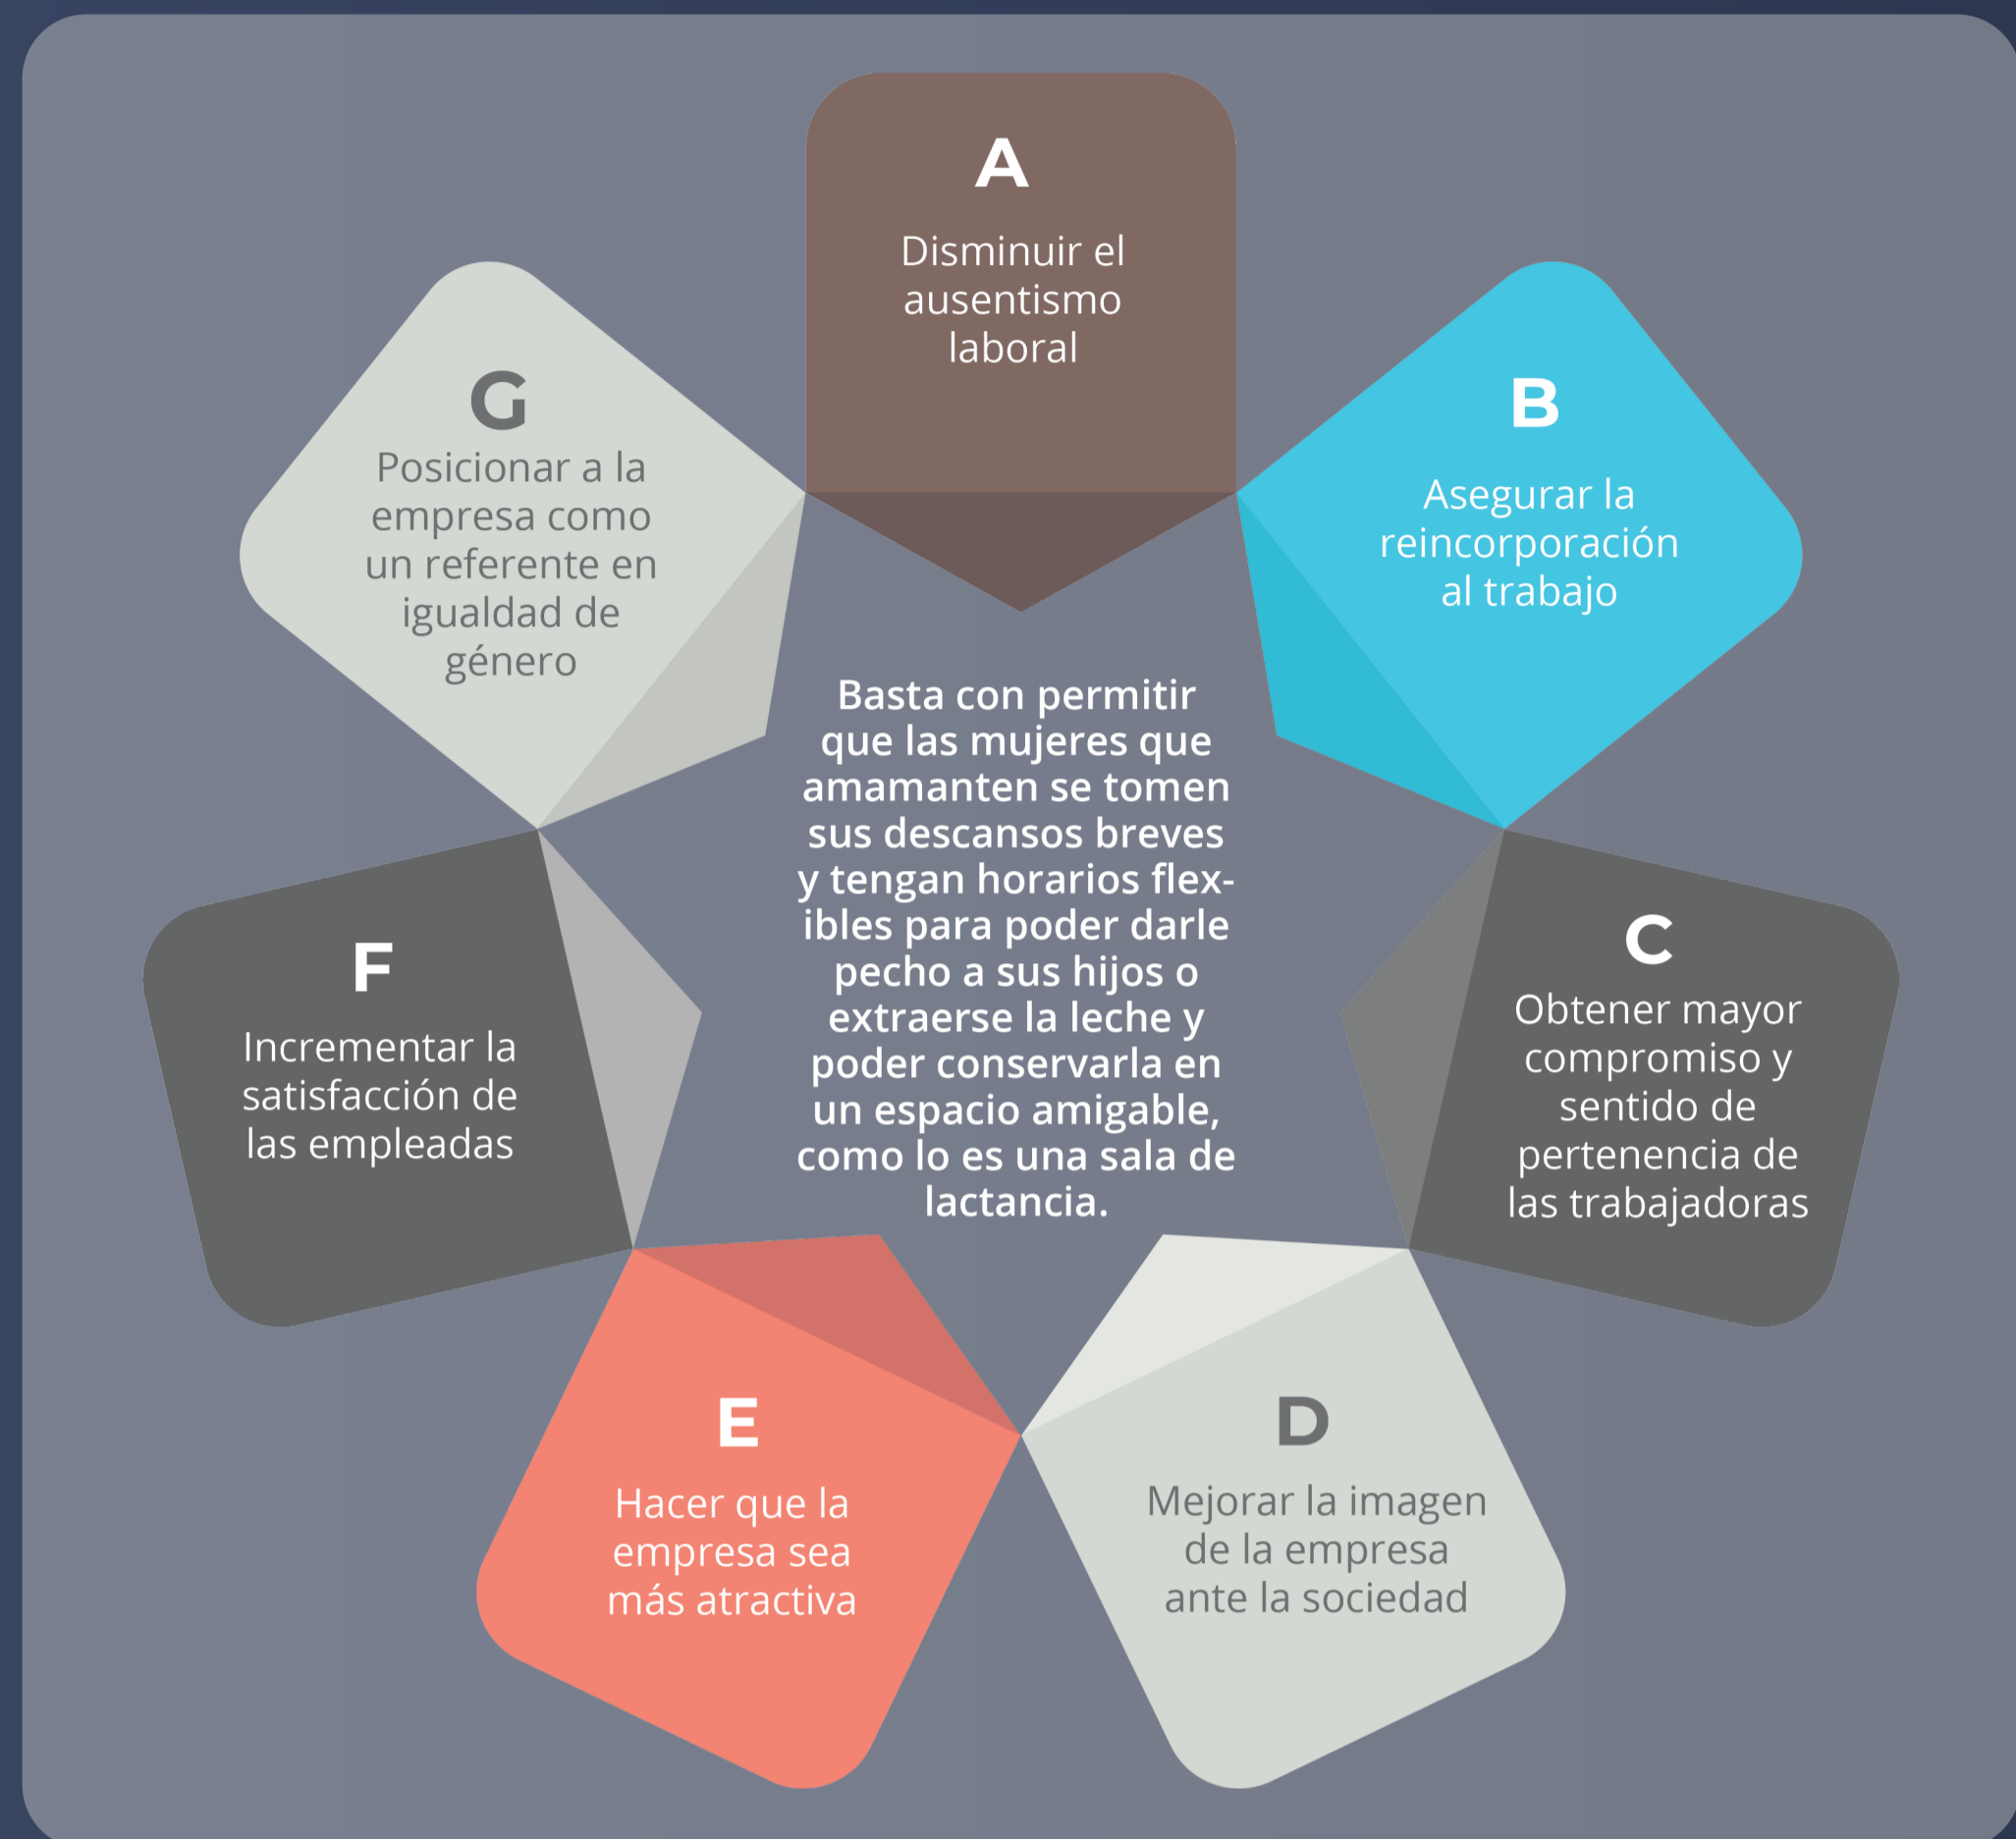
A
Disminuir el ausentismo laboral

B
Asegurar la reincorporación al trabajo

C
Obtener mayor compromiso y sentido de pertenencia de las trabajadoras

D
Mejorar la imagen de la empresa ante la sociedad

E
Hacer que la empresa sea más atractiva

F
Incrementar la satisfacción de las empleadas

G
Posicionar a la empresa como un referente en igualdad de género

Basta con permitir que las mujeres que amamanten se tomen sus descansos breves y tengan horarios flexibles para poder darle pecho a sus hijos o extraerse la leche y poder conservarla en un espacio amigable, como lo es una sala de lactancia.